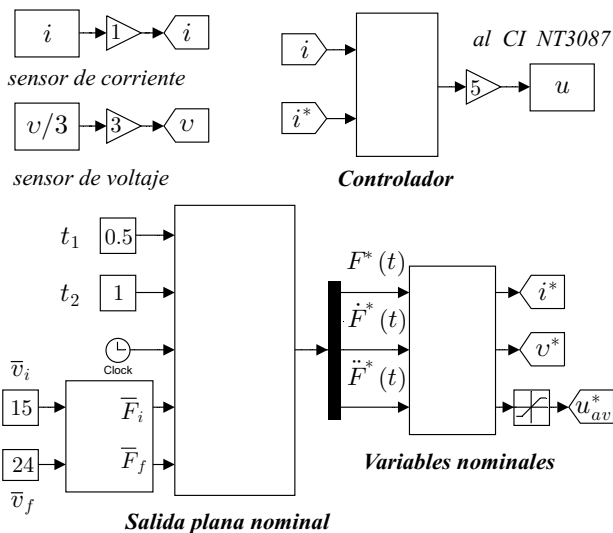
$i$ $1$ $i$

sensor de corriente

$\upsilon/3$ $3$ $\upsilon$

sensor de voltaje

$i$

$i^*$

Controlador

al CI NT3087

$5$ $u$

$t_1$ $0.5$

$t_2$ $1$

Clock

$\overline{v}_i$

$15$

$24$

$\overline{v}_f$

$\overline{F}_i$

$\overline{F}_f$

Salida plana nominal

$F^*(t)$

$\dot{F}^*(t)$

$\ddot{F}^*(t)$

Variables nominales

$i^*$

$\upsilon^*$

$u_{av}^*$